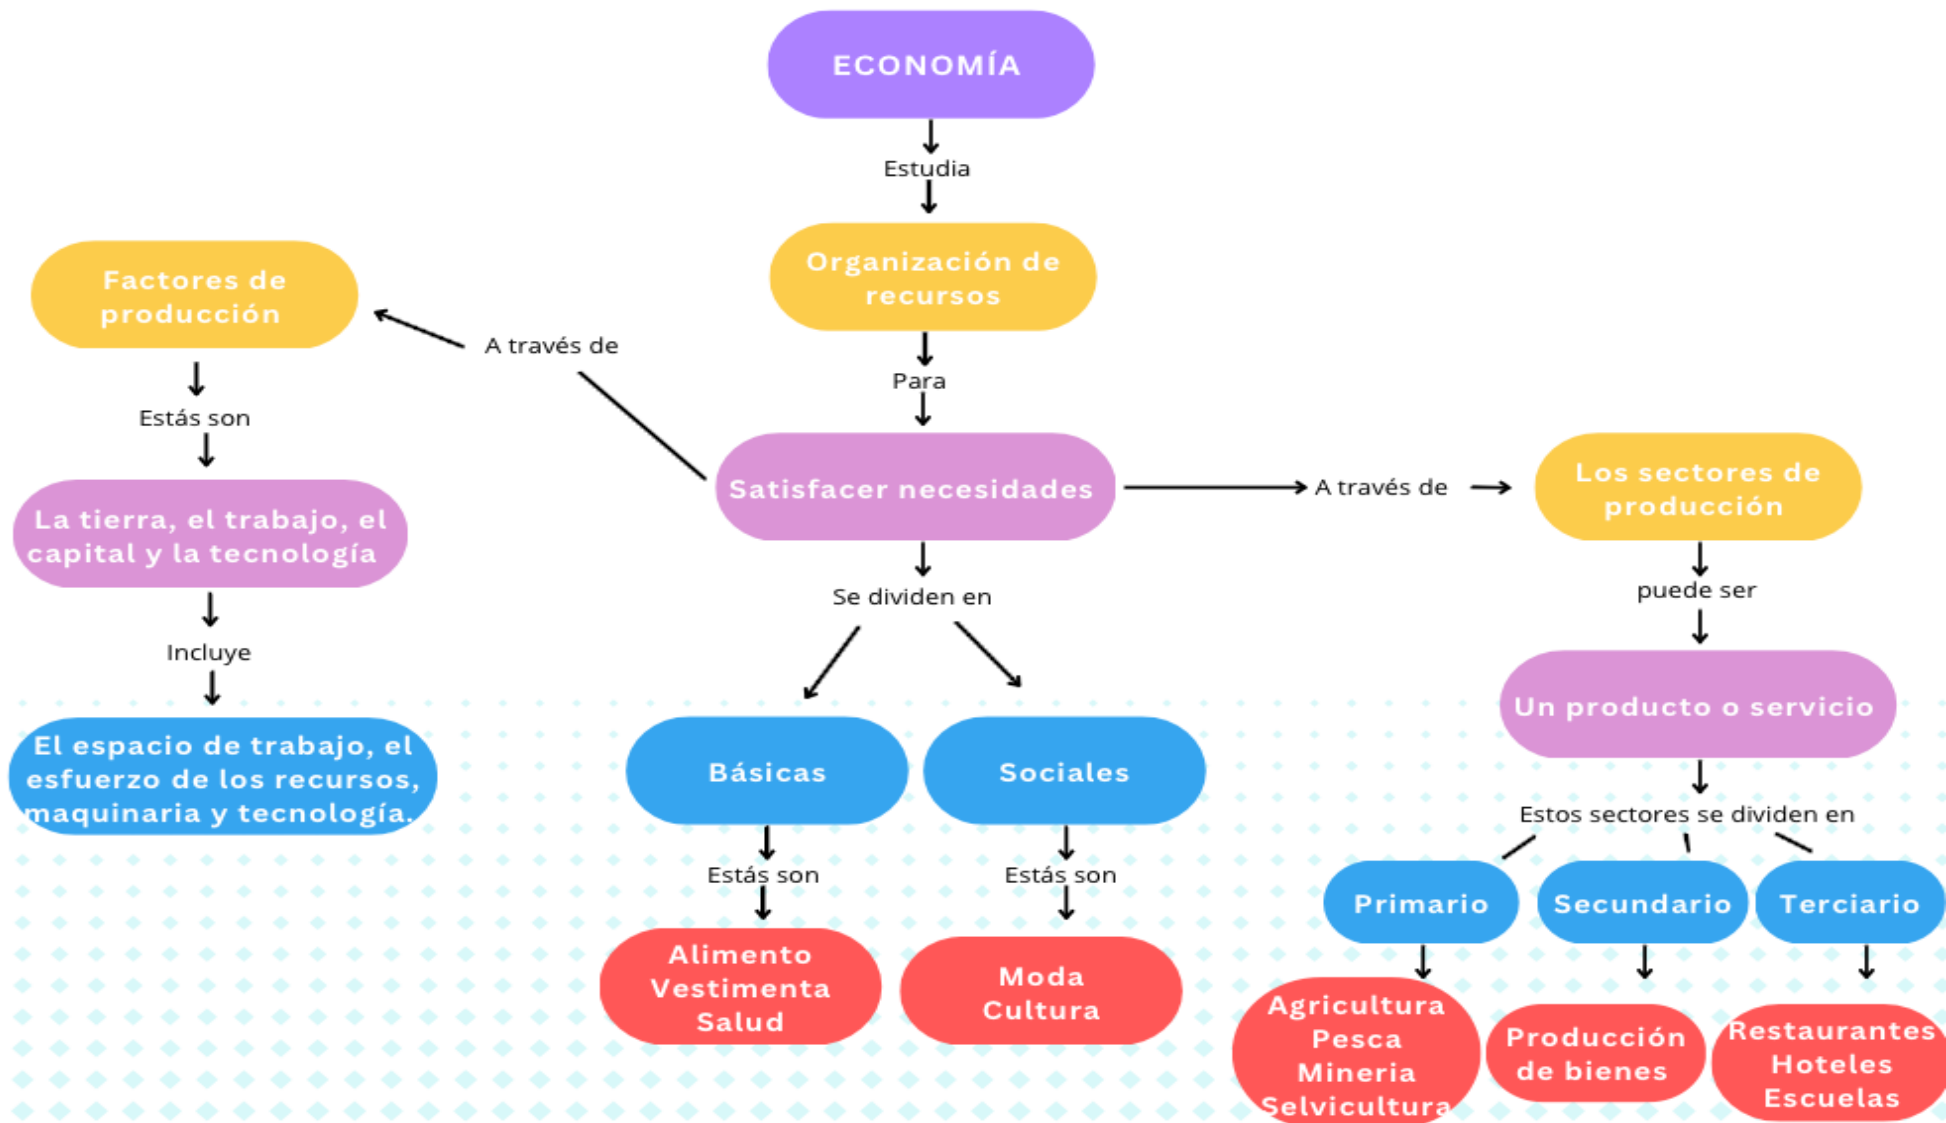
ECONOMÍA

Estudia

Organización de recursos

Para

Satisfacer necesidades

A través de

Factores de producción

Estás son

La tierra, el trabajo, el capital y la tecnología

Incluye

El espacio de trabajo, el esfuerzo de los recursos, maquinaria y tecnología.

Se dividen en

Básicas

Estás son

Alimento
Vestimenta
Salud

Sociales

Estás son

Moda
Cultura

A través de

Los sectores de producción

puede ser

Un producto o servicio

Estos sectores se dividen en

Primario

Agricultura
Pesca
Mineria
Selvicultura

Secundario

Producción de bienes

Terciario

Restaurantes
Hoteles
Escuelas